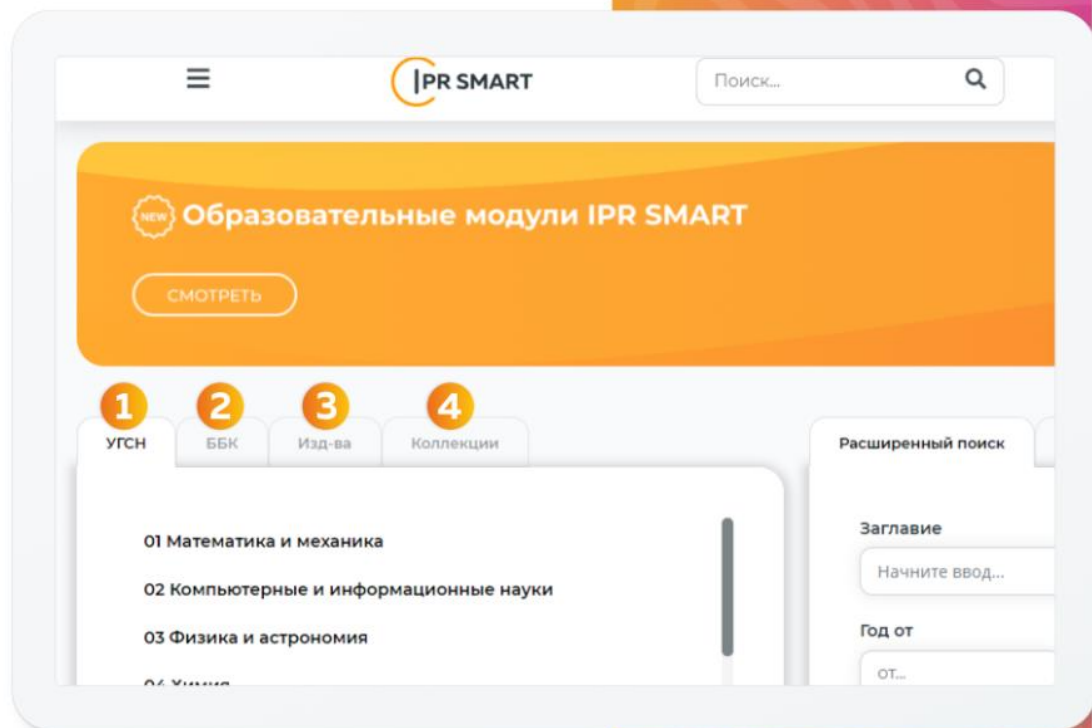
IPR SMART

Поиск...

NEW Образовательные модули IPR SMART

СМОТРЕТЬ

1 УГСН
2 ББК
3 Изд-ва
4 Коллекции

01 Математика и механика

02 Компьютерные и информационные науки

03 Физика и астрономия

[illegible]

Расширенный поиск

Заглавие

Начните ввод...

Год от

от...